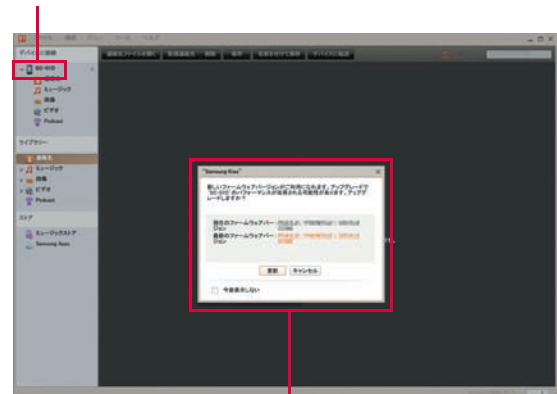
デバイスに接続

SC-01D

ミュージック

画像

ビデオ

Podcast

ライブラリー

ミュージック

画像

ビデオ

Podcast

ストア

ミュージックストア

Samsung Apps

"Samsung Kies"

新しいファームウェアバージョンがご利用になれます。アップグレードで SC-01D のパフォーマンスが改善される可能性があります。アップグレードしますか？

現在のファームウェアバージョン

最新のファームウェアバージョン

更新

キャンセル

今後表示しない